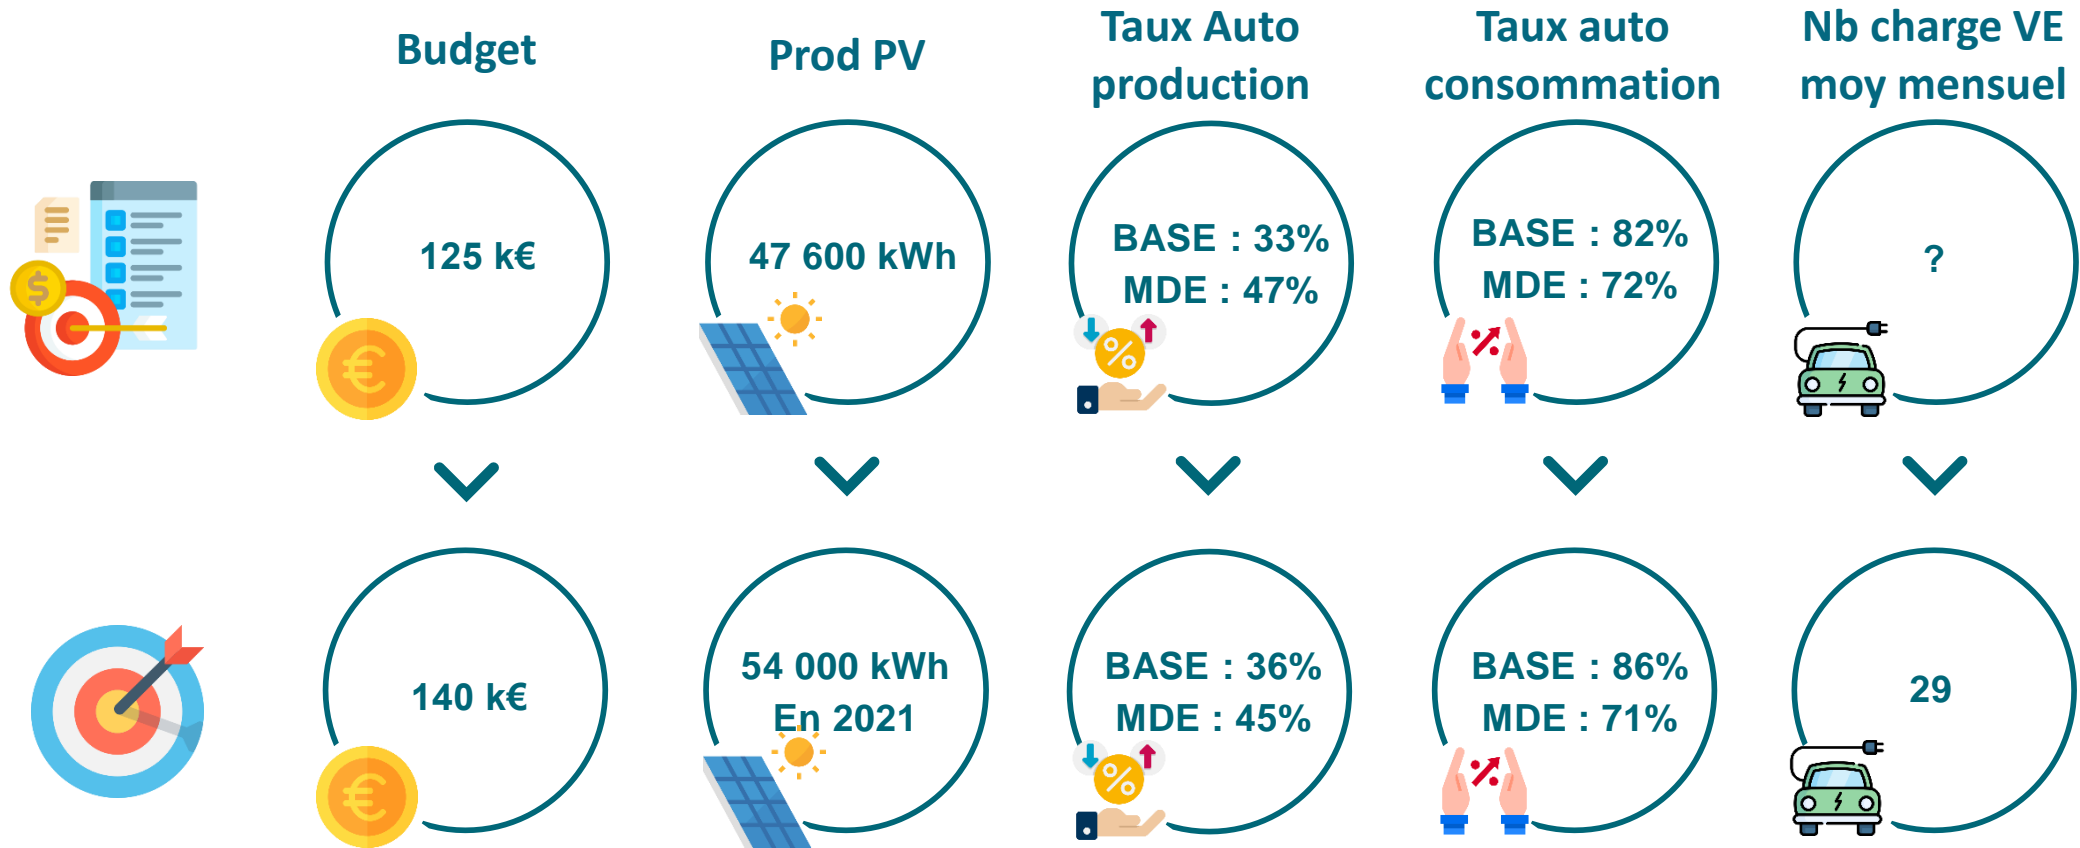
Budget

Prod PV

Taux Auto production

Taux auto consommation

Nb charge VE moy mensuel

125 k€

47 600 kWh

BASE : 33%
MDE : 47%

BASE : 82%
MDE : 72%

?

140 k€

54 000 kWh
En 2021

BASE : 36%
MDE : 45%

BASE : 86%
MDE : 71%

29